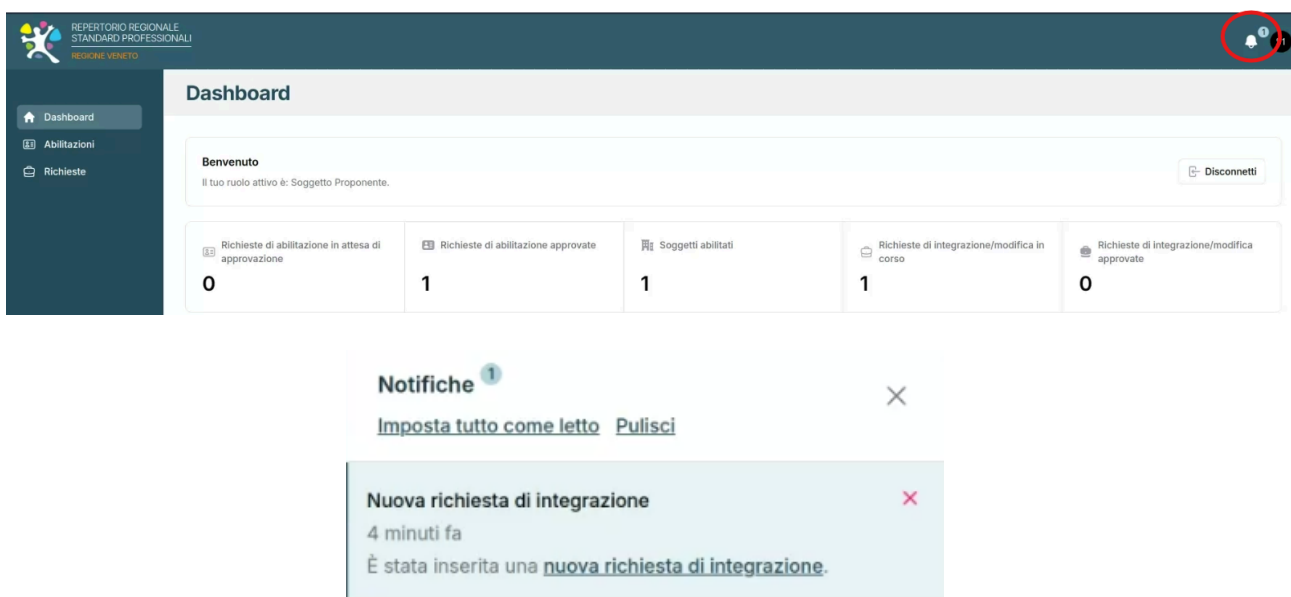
REPERTORIO REGIONALE STANDARD PROFESSIONALI
REGIONE VENETO

1

Dashboard
Abilitazioni
Richieste

Dashboard

Benvenuto
Il tuo ruolo attivo è: Soggetto Proponente.

Disconnetti

| Richieste di abilitazione in attesa di approvazione | Richieste di abilitazione approvate | Soggetti abilitati | Richieste di integrazione/modifica in corso | Richieste di integrazione/modifica approvate |
|---|---|---|---|---|
| 0 | 1 | 1 | 1 | 0 |

Notifiche 1
Imposta tutto come letto Pulisci

Nuova richiesta di integrazione
4 minuti fa
È stata inserita una nuova richiesta di integrazione.